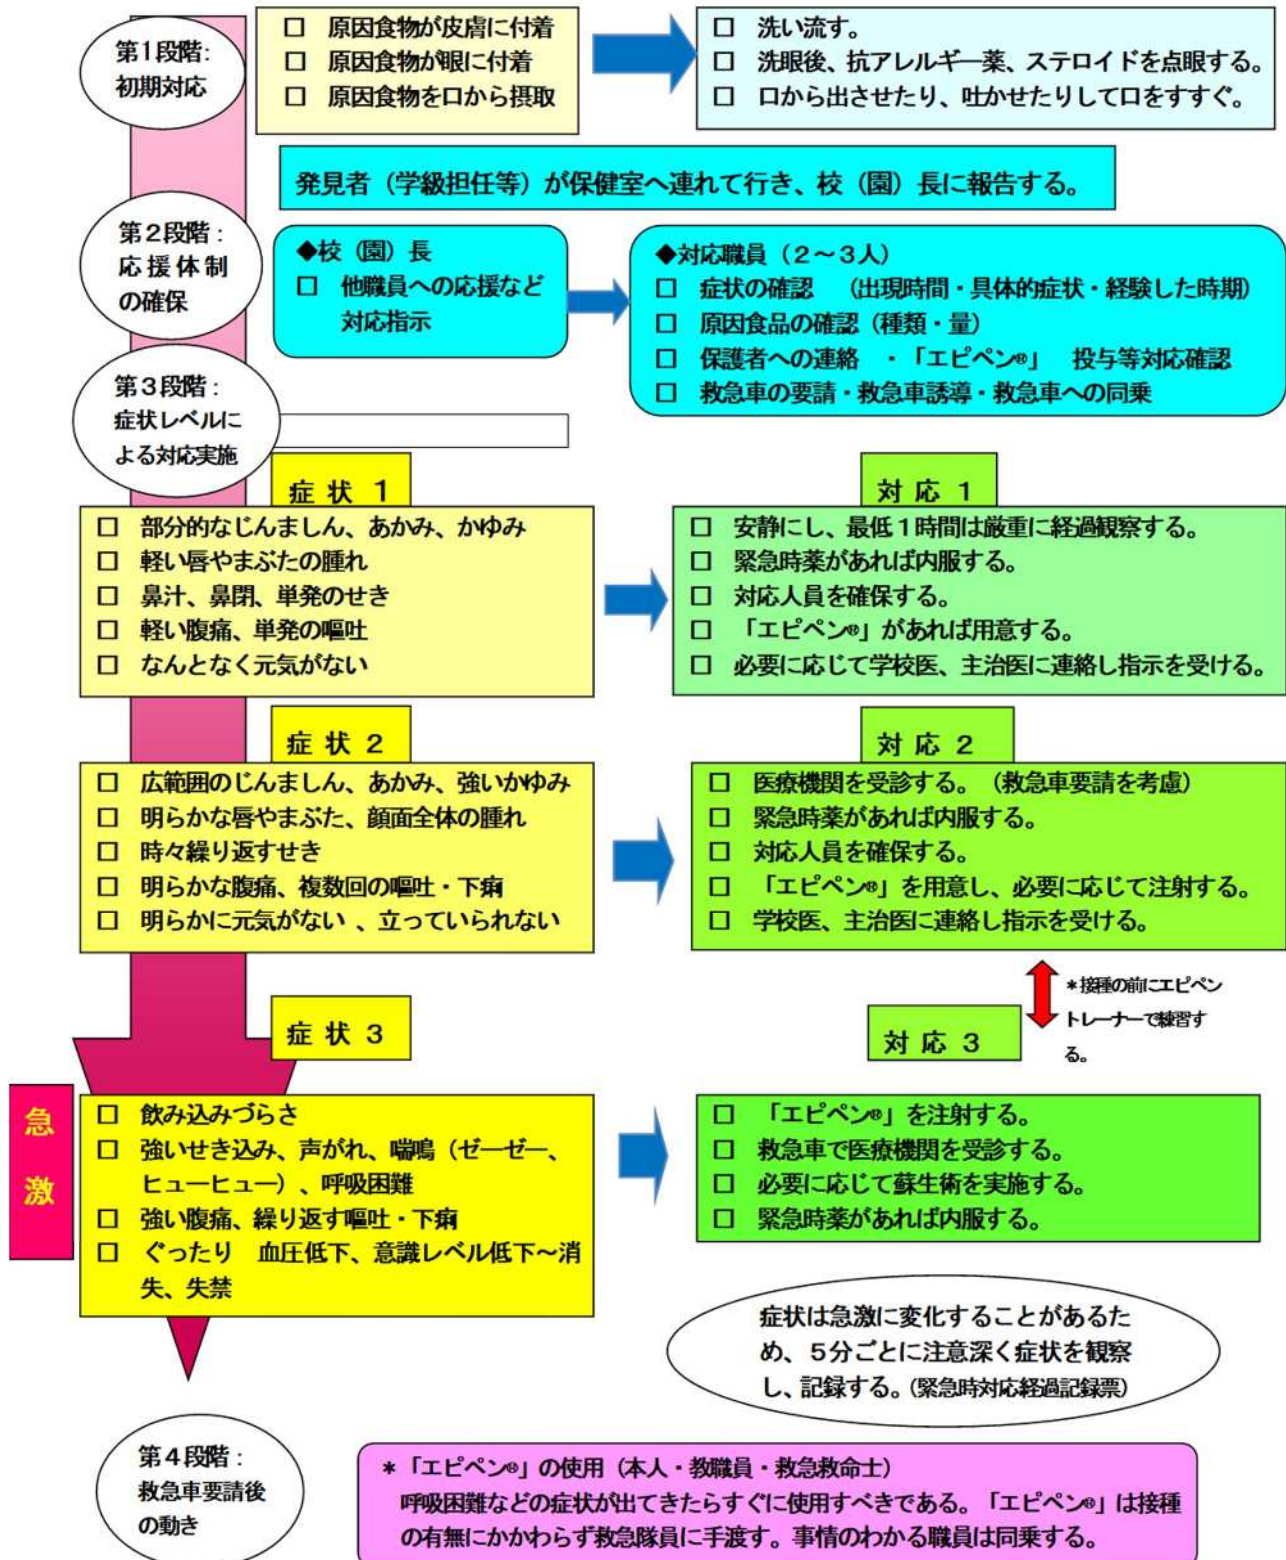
第1段階：初期対応

□ 原因食物が皮膚に付着
□ 原因食物が眼に付着
□ 原因食物を口から摂取

□ 洗い流す。
□ 洗眼後、抗アレルギー薬、ステロイドを点眼する。
□ 口から出させたり、吐かせたりして口をすすぐ。

発見者（学級担任等）が保健室へ連れて行き、校（園）長に報告する。

第2段階：応援体制の確保

◆校（園）長
□ 他職員への応援など対応指示

◆対応職員（2～3人）
□ 症状の確認　（出現時間・具体的症状・経験した時期）
□ 原因食品の確認（種類・量）
□ 保護者への連絡　・「エピペン®」　投与等対応確認
□ 救急車の要請・救急車誘導・救急車への同乗

第3段階：症状レベルによる対応実施

症状 1
□ 部分的なじんましん、あかみ、かゆみ
□ 軽い唇やまぶたの腫れ
□ 鼻汁、鼻閉、単発のせき
□ 軽い腹痛、単発の嘔吐
□ なんとなく元気がない

対応 1
□ 安静にし、最低1時間は厳重に経過観察する。
□ 緊急時薬があれば内服する。
□ 対応人員を確保する。
□ 「エピペン®」があれば用意する。
□ 必要に応じて学校医、主治医に連絡し指示を受ける。

症状 2
□ 広範囲のじんましん、あかみ、強いかゆみ
□ 明らかな唇やまぶた、顔面全体の腫れ
□ 時々繰り返すせき
□ 明らかな腹痛、複数回の嘔吐・下痢
□ 明らかに元気がない 、立っていられない

対応 2
□ 医療機関を受診する。（救急車要請を考慮）
□ 緊急時薬があれば内服する。
□ 対応人員を確保する。
□ 「エピペン®」を用意し、必要に応じて注射する。
□ 学校医、主治医に連絡し指示を受ける。

＊接種の前にエピペントレーナーで練習する。

症状 3

対応 3

急激

□ 飲み込みづらさ
□ 強いせき込み、声がれ、喘鳴（ゼーゼー、ヒューヒュー）、呼吸困難
□ 強い腹痛、繰り返す嘔吐・下痢
□ ぐったり　血圧低下、意識レベル低下～消失、失禁

□ 「エピペン®」を注射する。
□ 救急車で医療機関を受診する。
□ 必要に応じて蘇生術を実施する。
□ 緊急時薬があれば内服する。

症状は急激に変化することがあるため、5分ごとに注意深く症状を観察し、記録する。(緊急時対応経過記録票)

第4段階：救急車要請後の動き

＊「エピペン®」の使用（本人・教職員・救急救命士）
呼吸困難などの症状が出てきたらすぐに使用すべきである。「エピペン®」は接種の有無にかかわらず救急隊員に手渡す。事情のわかる職員は同乗する。